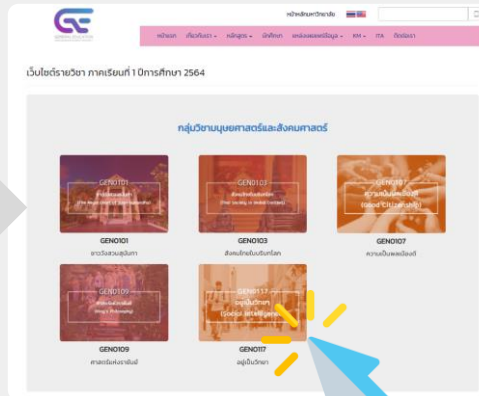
หน้าหลักมหาวิทยาลัย

หน้าแรก เกี่ยวกับเรา หลักสูตร นิสิตภาค แหล่งเผยแพร่ข้อมูล KM ITA ติดต่อเรา

เว็บไซต์รายวิชา ภาคเรียนที่ 1 ปีการศึกษา 2564

กลุ่มวิชามนุษยศาสตร์และสังคมศาสตร์

GEN0101
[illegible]

GEN0101
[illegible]

GEN0103
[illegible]

GEN0103
สังคมไทยในบริบทโลก

GEN0107
ความเป็นพลเมือง
(Good Citizenship)

GEN0107
ความเป็นพลเมืองดี

GEN0109
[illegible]

GEN0109
ศาสตร์แห่งราชันย์

GEN0117
อยู่เป็นวิทยา
(Social Intelligence)

GEN0117
อยู่เป็นวิทยา